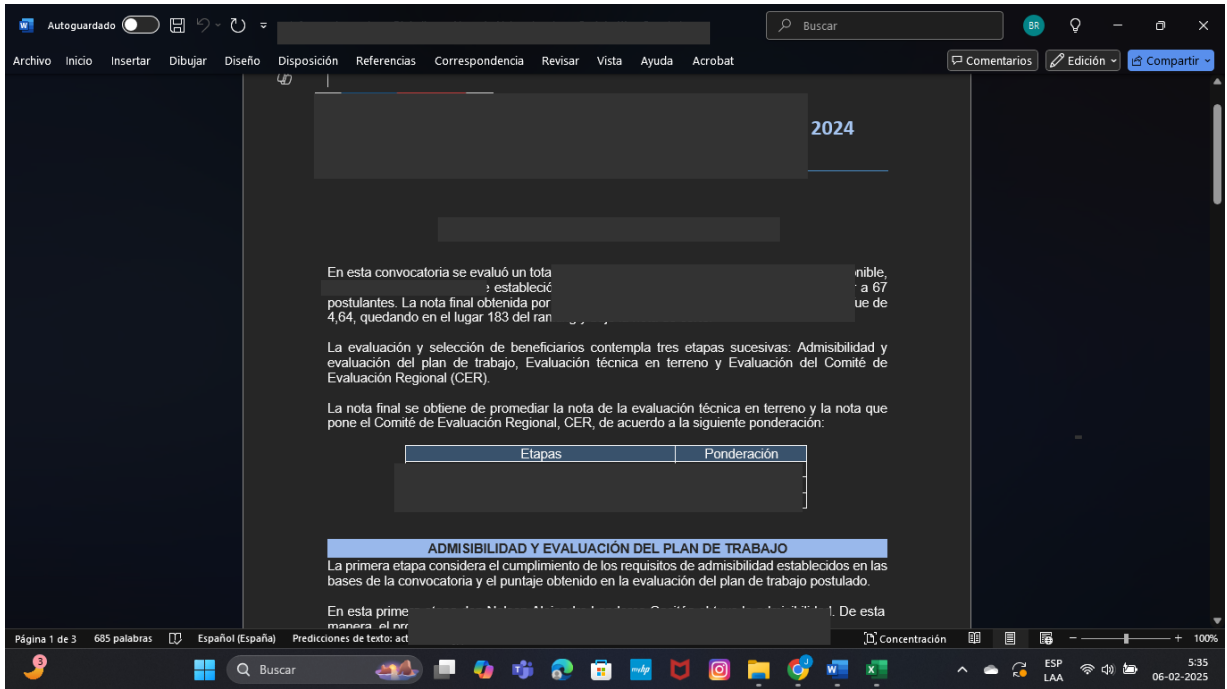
Autoguardado

Buscar

BR

Archivo Inicio Insertar Dibujar Diseño Disposición Referencias Correspondencia Revisar Vista Ayuda Acrobat

Comentarios Edición Compartir

2024

En esta convocatoria se evaluó un tota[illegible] nible, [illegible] establecić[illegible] a 67 postulantes. La nota final obtenida por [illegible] ue de 4,64, quedando en el lugar 183 del ran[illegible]

La evaluación y selección de beneficiarios contempla tres etapas sucesivas: Admisibilidad y evaluación del plan de trabajo, Evaluación técnica en terreno y Evaluación del Comité de Evaluación Regional (CER).

La nota final se obtiene de promediar la nota de la evaluación técnica en terreno y la nota que pone el Comité de Evaluación Regional, CER, de acuerdo a la siguiente ponderación:

| Etapas | Ponderación |
|---|---|
| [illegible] | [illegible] |

ADMISIBILIDAD Y EVALUACIÓN DEL PLAN DE TRABAJO

La primera etapa considera el cumplimiento de los requisitos de admisibilidad establecidos en las bases de la convocatoria y el puntaje obtenido en la evaluación del plan de trabajo postulado.

En esta prime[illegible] ]. De esta manera, el pr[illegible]

Página 1 de 3 685 palabras Español (España) Predicciones de texto: act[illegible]

Concentración 100%

Buscar

ESP LAA 5:35 06-02-2025